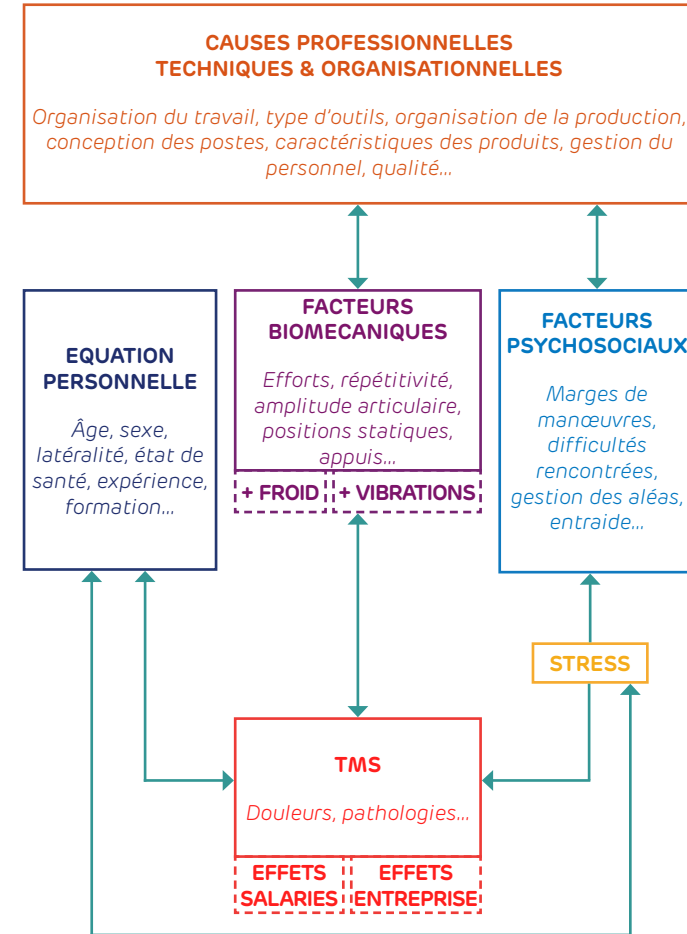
CAUSES PROFESSIONNELLES
TECHNIQUES & ORGANISATIONNELLES

Organisation du travail, type d'outils, organisation de la production, conception des postes, caractéristiques des produits, gestion du personnel, qualité...

EQUATION PERSONNELLE

Âge, sexe, latéralité, état de santé, expérience, formation...

FACTEURS BIOMECANIQUES

Efforts, répétitivité, amplitude articulaire, positions statiques, appuis...

+ FROID

+ VIBRATIONS

FACTEURS PSYCHOSOCIAUX

Marges de manœuvres, difficultés rencontrées, gestion des aléas, entraide...

STRESS

TMS

Douleurs, pathologies...

EFFETS SALARIES

EFFETS ENTREPRISE